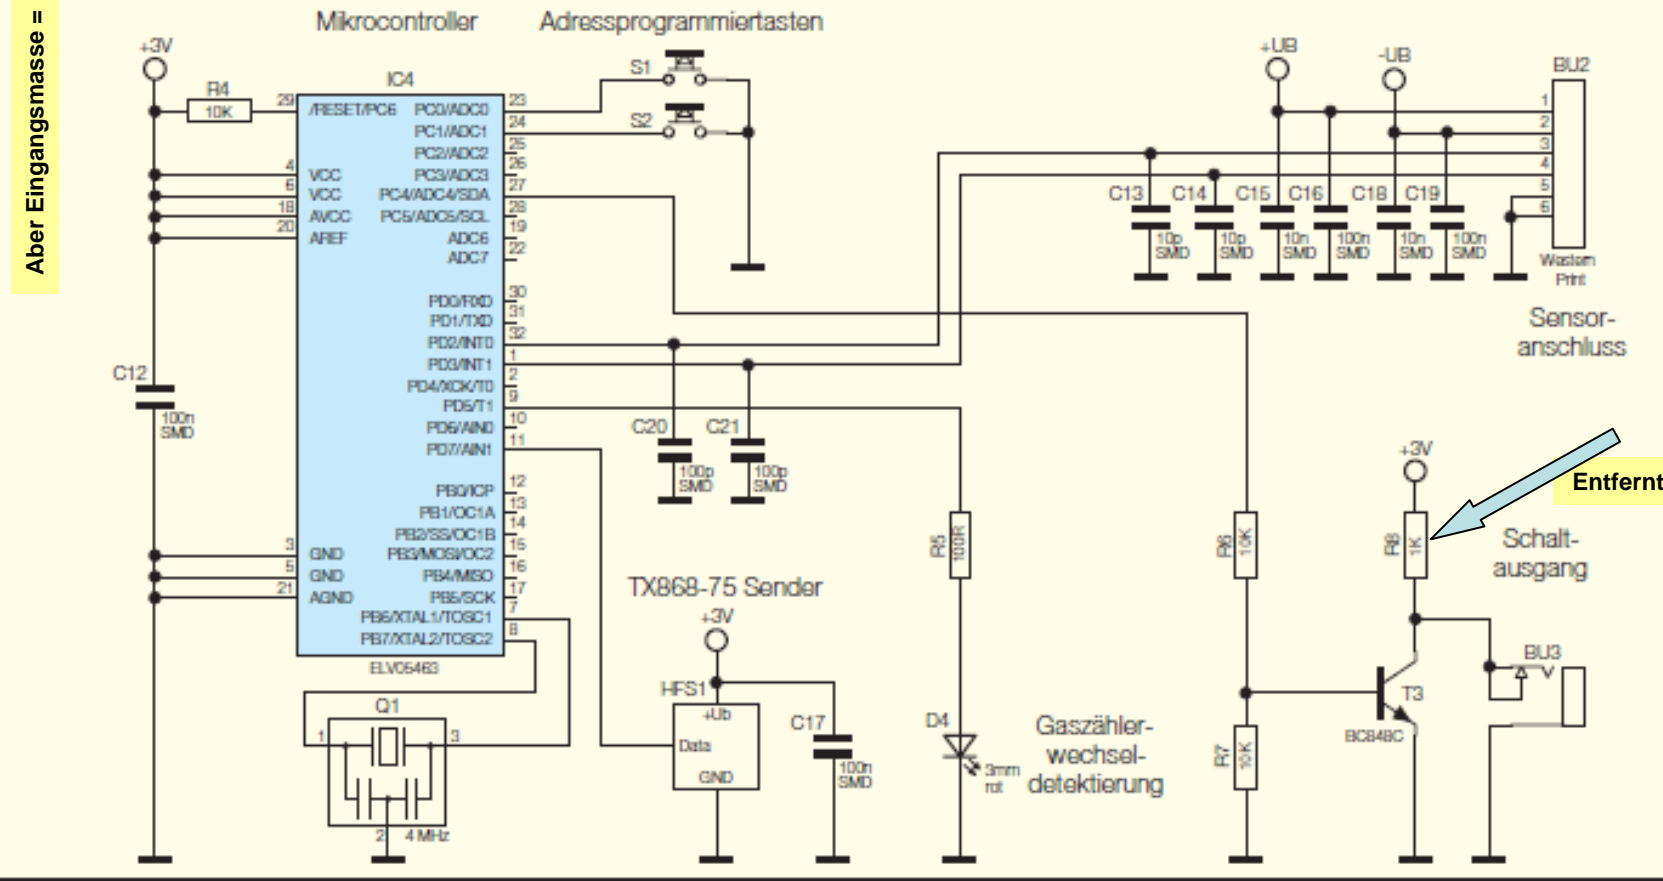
Aber Eingangsmasse =

Mikrocontroller

Adressprogrammiertasten

+3V

R4
10K

IC4

29 /RESET/PC6
4 VCC
6 VCC
18 AVCC
20 AREF

PC0/ADC0 23
PC1/ADC1 24
PC2/ADC2 25
PC3/ADC3 26
PC4/ADC4/SDA 27
PC5/ADC5/SCL 28
ADC6 19
ADC7 22

PD0/RXD 30
PD1/TXD 31
PD2/INT0 32
PD3/INT1 1
PD4/XCK/T0 2
PD5/T1 9
PD6/AIN0 10
PD7/AIN1 11

PB0/ICP 12
PB1/OC1A 13
PB2/SS/OC1B 14
PB3/MOSI/OC2 15
PB4/MISO 16
PB5/SCK 17
PB6/XTAL1/TOSC1 7
PB7/XTAL2/TOSC2 8

3 GND
5 GND
21 AGND

ELV05463

S1
S2

+UB
-UB

BU2
1
2
3
4
5
6
Western Print

C13 10p SMD
C14 10p SMD
C15 10n SMD
C16 100n SMD
C18 10n SMD
C19 100n SMD

Sensor-anschluss

C12
100n SMD

C20 100p SMD
C21 100p SMD

TX868-75 Sender

+3V

HFS1
+Ub
Data
GND

C17
100n SMD

R5
100R

D4
3mm rot

Gaszähler-wechsel-detektierung

R6
10K

R7
10K

+3V

Entfernt

R8
1K

Schalt-ausgang

T3
BC848C

BU3

Q1
1
3
2
4 MHz